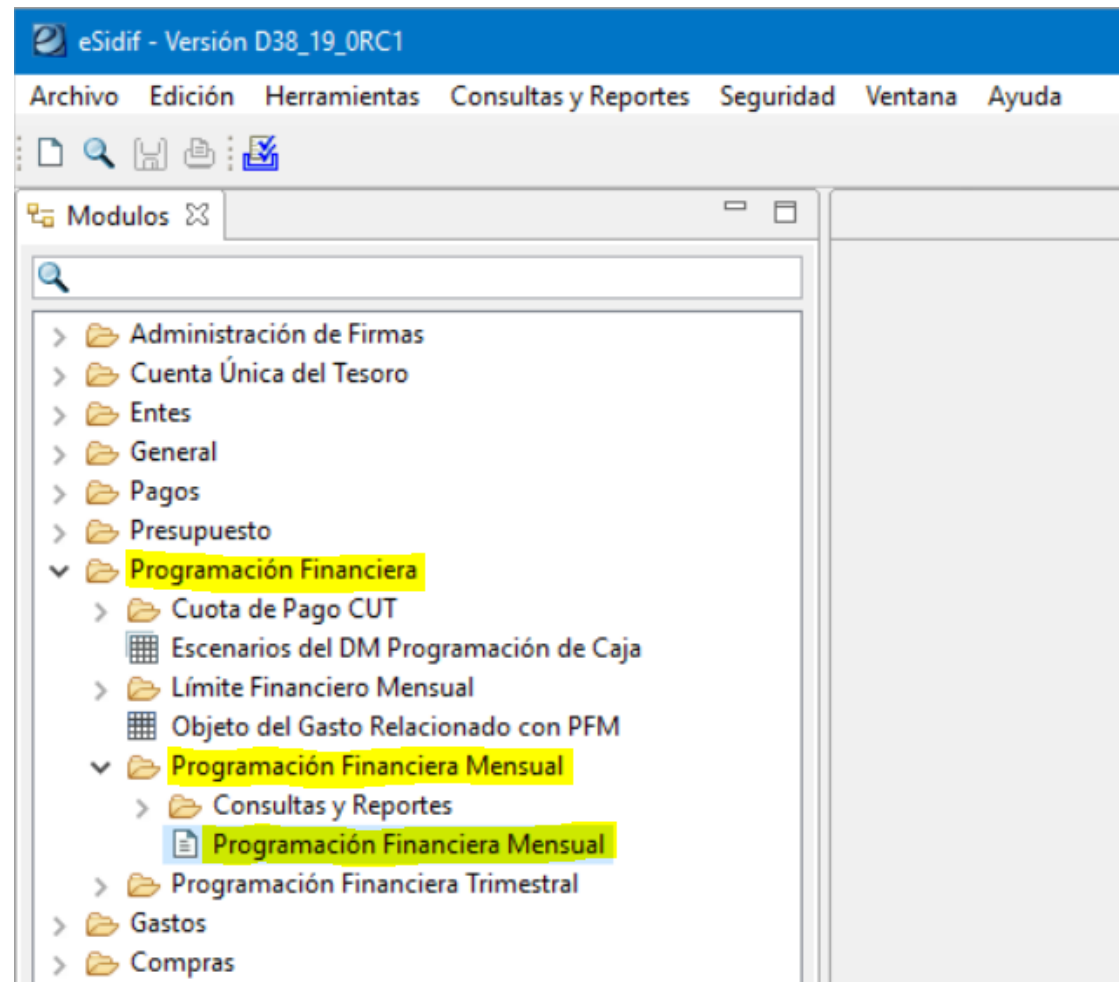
eSidif - Versión D38_19_0RC1

Archivo Edición Herramientas Consultas y Reportes Seguridad Ventana Ayuda

Modulos

Administración de Firmas
Cuenta Única del Tesoro
Entes
General
Pagos
Presupuesto
Programación Financiera
Cuota de Pago CUT
Escenarios del DM Programación de Caja
Límite Financiero Mensual
Objeto del Gasto Relacionado con PFM
Programación Financiera Mensual
Consultas y Reportes
Programación Financiera Mensual
Programación Financiera Trimestral
Gastos
Compras